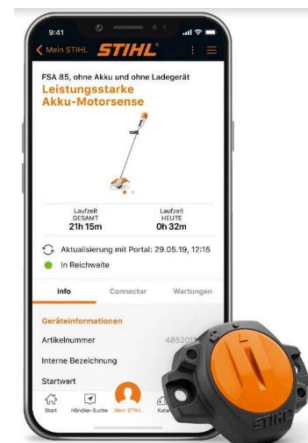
9:41

< Mein STIHL STIHL

FSA 85, ohne Akku und ohne Ladegerät

Leistungsstarke Akku-Motorsense

Laufzeit GESAMT 21h 15m

Laufzeit HEUTE 0h 32m

Aktualisierung mit Portal: 29.05.19, 12:15

In Reichweite

Info Connector Wartungen

Geräteinformationen

Artikelnummer 48520

Interne Bezeichnung

Startwert

Start Händler-Suche Mein STIHL Kata

STIHL